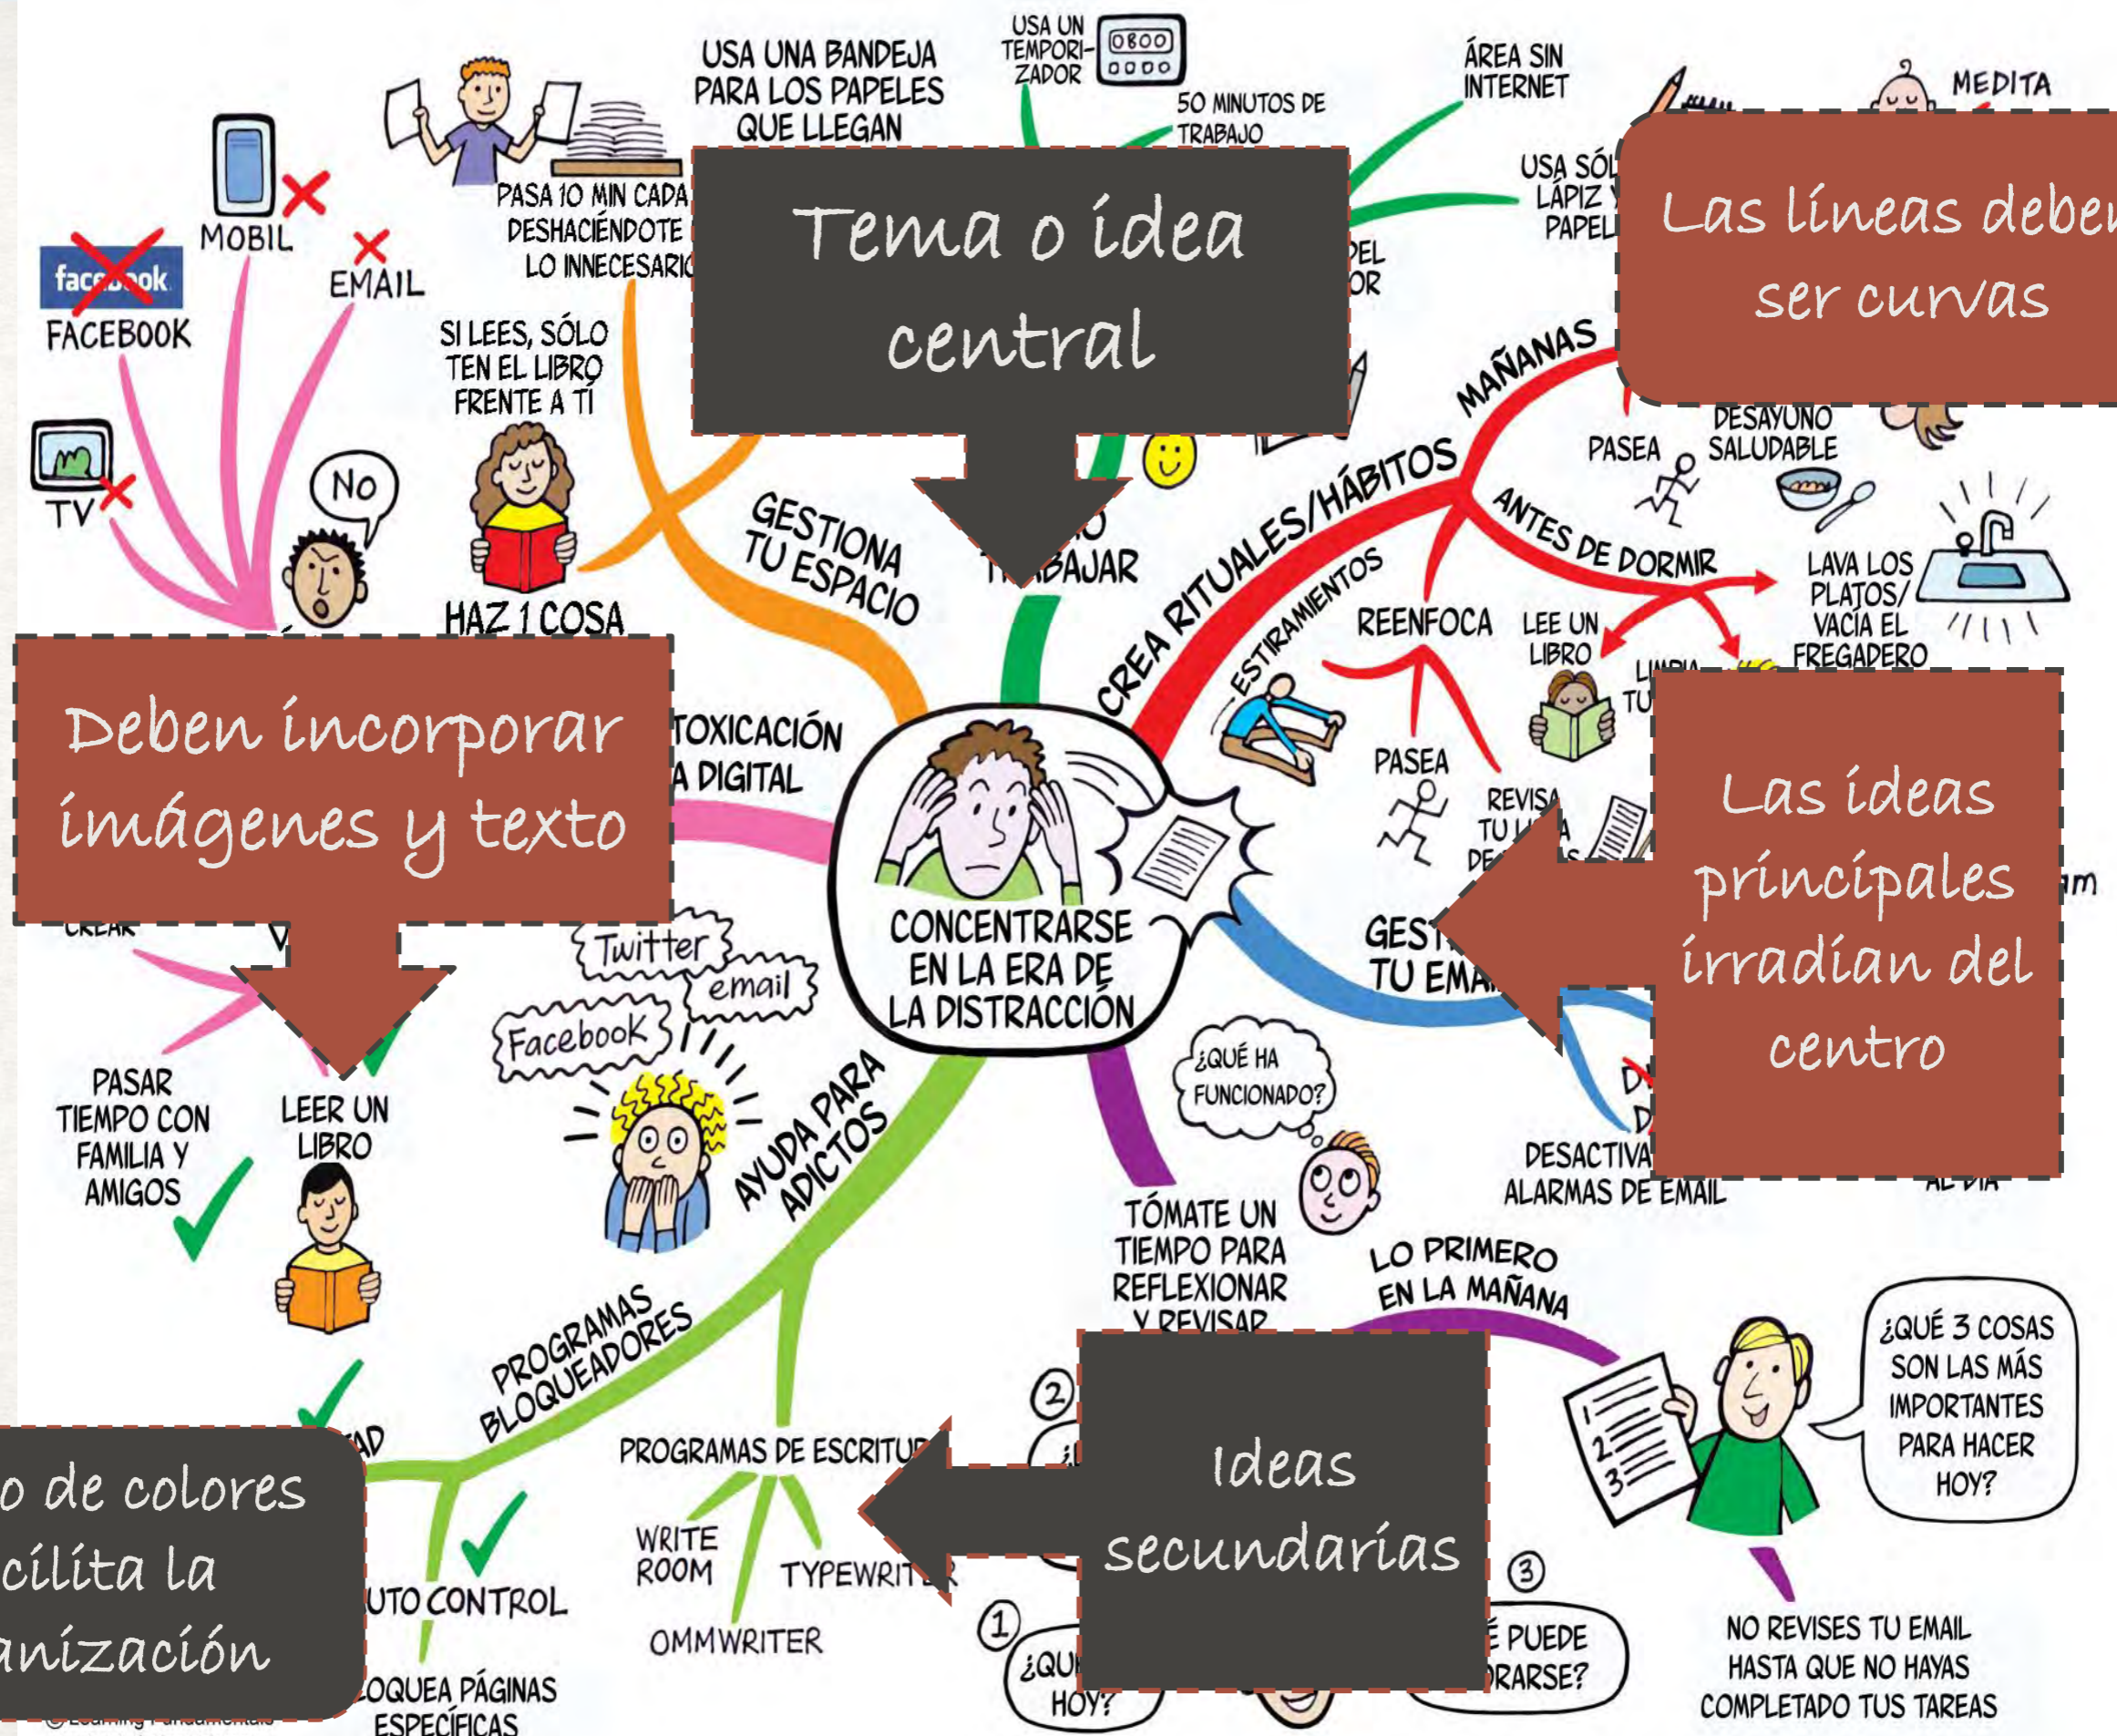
USA UNA BANDEJA PARA LOS PAPELES QUE LLEGAN

USA UN TEMPORIZADOR

0800

50 MINUTOS DE TRABAJO

ÁREA SIN INTERNET

MEDITA

USA SÓL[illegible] LÁPIZ Y PAPEL

MOBIL

EMAIL

facebook

FACEBOOK

PASA 10 MIN CADA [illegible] DESHACIÉNDOTE LO INNECESARIO

Tema o idea central

Las líneas deben ser curvas

SI LEES, SÓLO TEN EL LIBRO FRENTE A TI

TV

No

HAZ 1 COSA

GESTIONA TU ESPACIO

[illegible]BAJAR

CREA RITUALES/HÁBITOS

MAÑANAS

PASEA

DESAYUNO SALUDABLE

ANTES DE DORMIR

LAVA LOS PLATOS/ VACÍA EL FREGADERO

ESTIRAMIENTOS

REENFOCA

LEE UN LIBRO

Deben incorporar imágenes y texto

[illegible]TOXICACIÓN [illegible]A DIGITAL

PASEA

REVIS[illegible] TU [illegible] DE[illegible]

Las ideas principales irradian del centro

CONCENTRARSE EN LA ERA DE LA DISTRACCIÓN

GEST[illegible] TU EMA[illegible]

Twitter

email

Facebook

CREAR

PASAR TIEMPO CON FAMILIA Y AMIGOS

LEER UN LIBRO

AYUDA PARA ADICTOS

¿QUÉ HA FUNCIONADO?

DESACTIVA ALARMAS DE EMAIL

AL DÍA

TÓMATE UN TIEMPO PARA REFLEXIONAR Y REVISAR

LO PRIMERO EN LA MAÑANA

PROGRAMAS BLOQUEADORES

¿QUÉ 3 COSAS SON LAS MÁS IMPORTANTES PARA HACER HOY?

Ideas secundarias

PROGRAMAS DE ESCRITU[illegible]

WRITE ROOM

TYPEWRIT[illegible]

OMMWRITER

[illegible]o de colores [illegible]cilita la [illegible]anización

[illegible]UTO CONTROL

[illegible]OQUEA PÁGINAS ESPECÍFICAS

2

3

1

¿QU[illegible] HOY?

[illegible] PUEDE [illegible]RARSE?

NO REVISES TU EMAIL HASTA QUE NO HAYAS COMPLETADO TUS TAREAS

© Learning Fundamentals